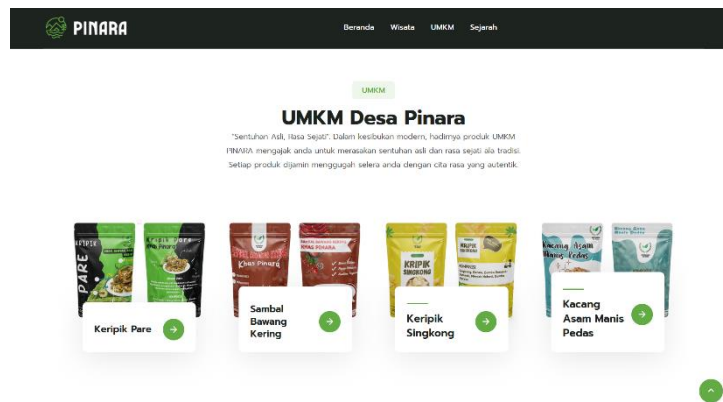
PINARA

Beranda Wisata UMKM Sejarah

UMKM

UMKM Desa Pinara

"Sentuhan Asli, Rasa Sejati". Dalam kesibukan modern, hadirnya produk UMKM PINARA mengajak anda untuk merasakan sentuhan asli dan rasa sejati ala tradisi. Setiap produk dijamin menggugah selera anda dengan cita rasa yang autentik.

KRIPIK PARE

KRIPIK PARE

Sambal Khas Pinara

KRIPIK SINGKONG

KRIPIK SINGKONG

Kacang Asam Manis Pedas

Keripik Pare

Sambal Bawang Kering

Keripik Singkong

Kacang Asam Manis Pedas